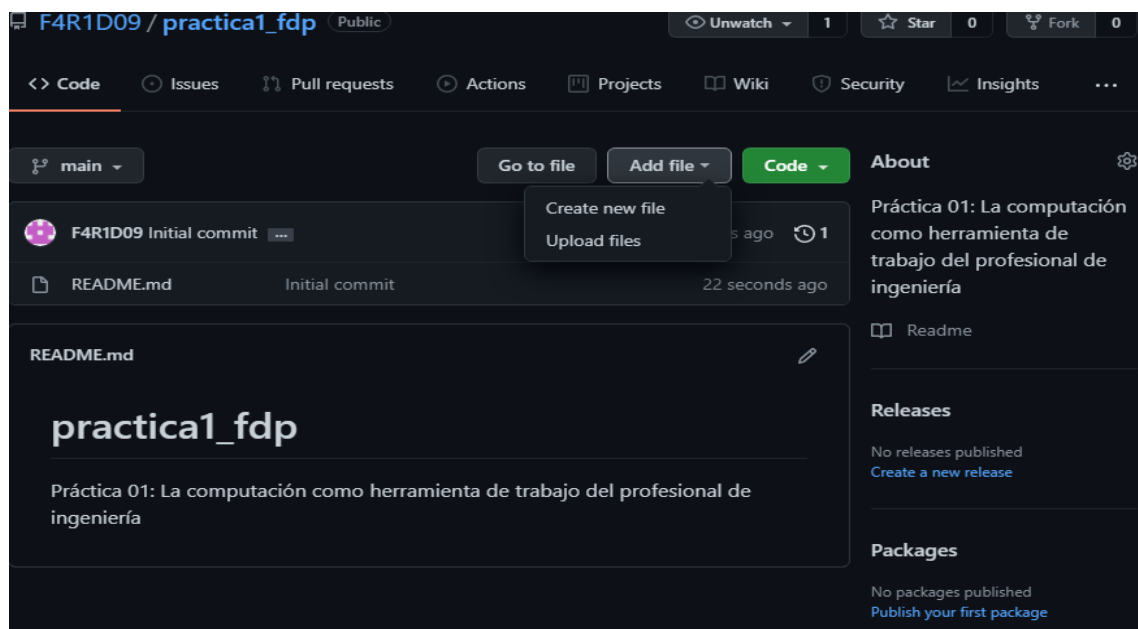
F4R1D09 / practica1_fdp Public

Unwatch 1 Star 0 Fork 0

<> Code Issues Pull requests Actions Projects Wiki Security Insights ...

main

Go to file Add file Code

Create new file
Upload files

F4R1D09 Initial commit ... s ago 1

README.md Initial commit 22 seconds ago

README.md

practica1_fdp

Práctica 01: La computación como herramienta de trabajo del profesional de ingeniería

About

Práctica 01: La computación como herramienta de trabajo del profesional de ingeniería

Readme

Releases

No releases published
Create a new release

Packages

No packages published
Publish your first package